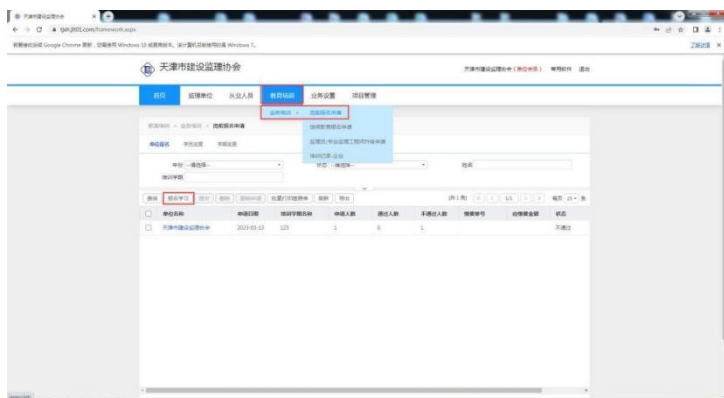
天津市建设监理协会

首页 监理单位 从业人员 教育培训 业务设置 项目管理

天津市建设监理协会（单位申请） 常用软件 退出

业务培训 > 批量报名申请

继续教育报名申请

监理员/专业监理工程师转岗申请

培训费用 查询

单位 --请选择--

状态 --请选择--

姓名

培训学期

报名学习

单位名称 申请日期 培训学期名称 申请人数 通过人数 不通过人数 缴费单号 应缴费金额 状态

天津市建设监理协会 2023-03-13 123 1 0 1 不通过

共1条

每页 15